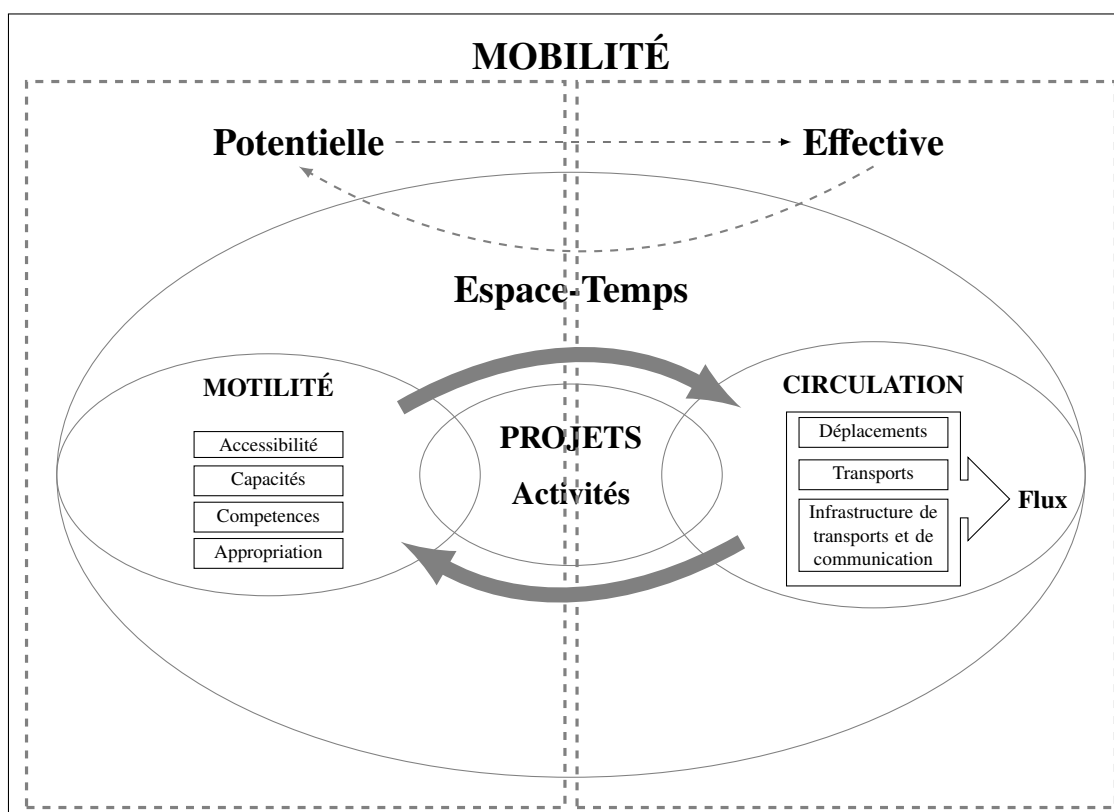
MOBILITÉ

Potentielle

Effective

Espace-Temps

MOTILITÉ

Accessibilité

Capacités

Competences

Appropriation

PROJETS

Activités

CIRCULATION

Déplacements

Transports

Infrastructure de transports et de communication

Flux